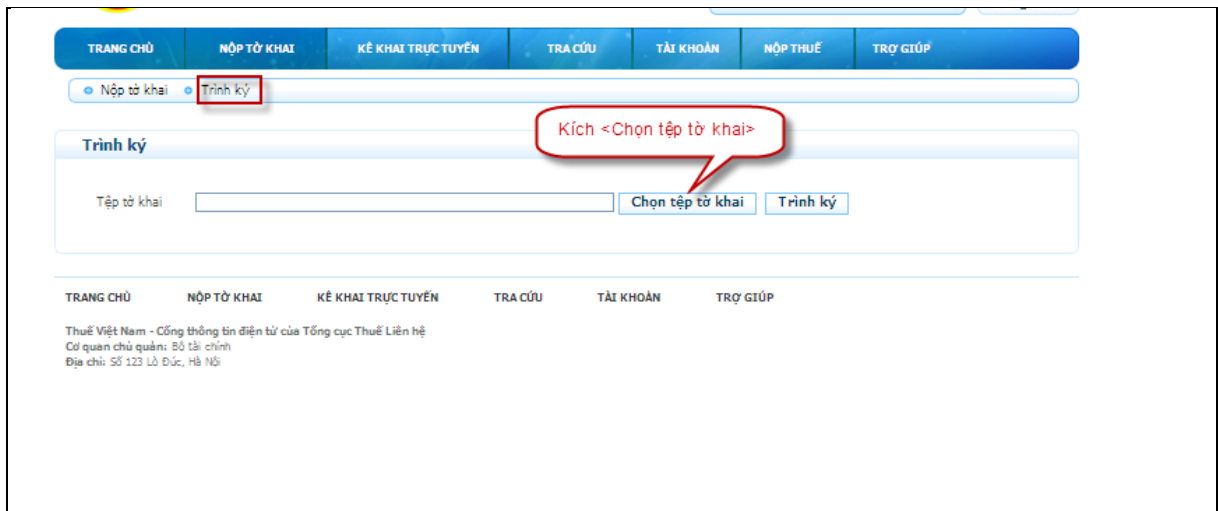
TRANG CHỦ NỘP TỜ KHAI KÊ KHAI TRỰC TUYẾN TRA CỨU TÀI KHOẢN NỘP THUẾ TRỢ GIÚP

Nộp tờ khai Trình ký

Kích <Chọn tệp tờ khai>

Trình ký

Tệp tờ khai Chọn tệp tờ khai Trình ký

TRANG CHỦ NỘP TỜ KHAI KÊ KHAI TRỰC TUYẾN TRA CỨU TÀI KHOẢN TRỢ GIÚP

Thuế Việt Nam - Cổng thông tin điện tử của Tổng cục Thuế Liên hệ
Cơ quan chủ quản: Bộ tài chính
Địa chỉ: Số 123 Lò Đúc, Hà Nội